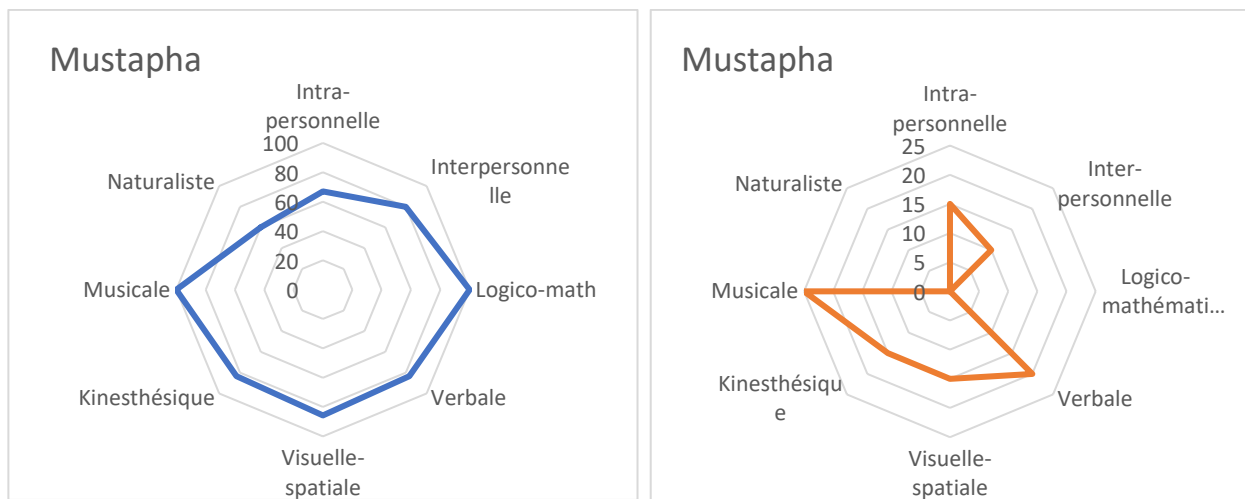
Mustapha

Intra-personnelle

100
80
60
40
20
0

Interpersonnelle

Naturaliste

Musicale

Logico-math

Kinesthésique

Verbale

Visuelle-spatiale

Mustapha

Intra-personnelle

25
20
15
10
5
0

Inter-personnelle

Naturaliste

Logico-mathémati…

Musicale

Kinesthésique

Verbale

Visuelle-spatiale